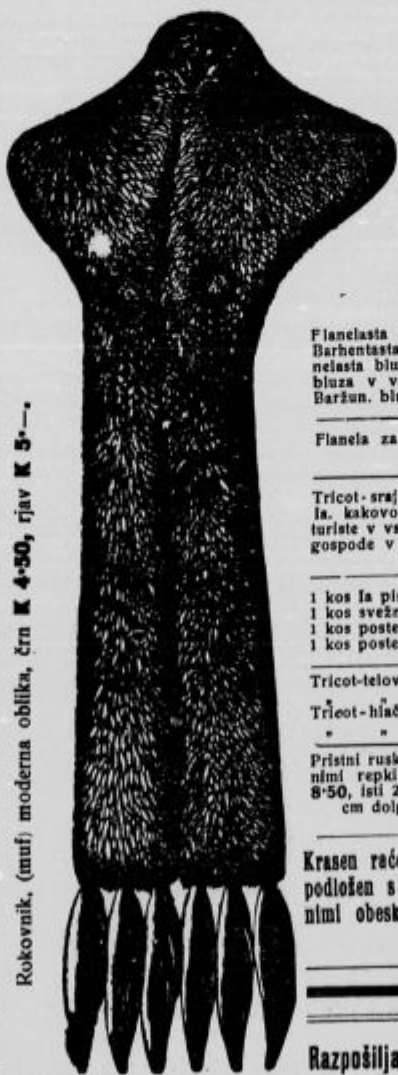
Rokovnik, (muf) moderna oblika, črn K 4·50, rjav K 5·—,

Flanelasta
Barhentasta
nelasta blu
bluza v v
Baržun. blu

Flanela za

Tricot-sraj
la. kakovo
turiste v vs
gospode v

1 kos la pi
1 kos svežn
1 kos poste
1 kos poste

Tricot-telov

Tricot-hlač

" "

Pristni rusk
nimi repki
8·50, isti 2
cm dol

Krasen rač
podložen s
nimi obesk

Razpošilja